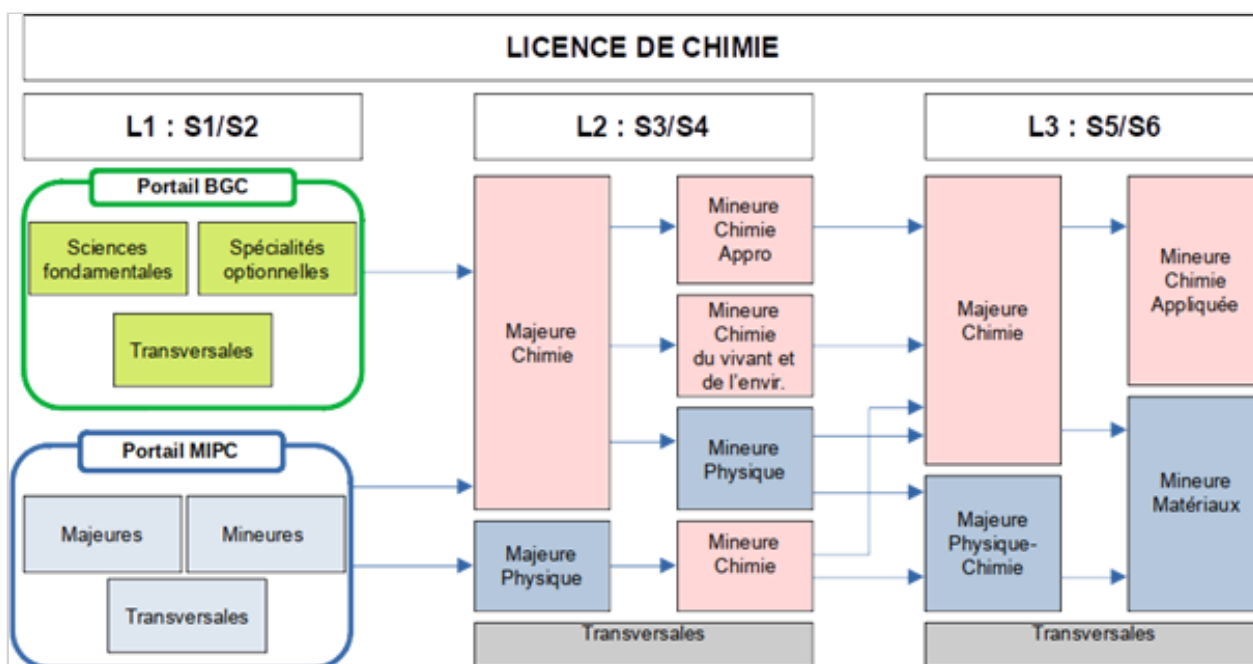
LICENCE DE CHIMIE

L1 : S1/S2

L2 : S3/S4

L3 : S5/S6

Portail BGC

Sciences fondamentales

Spécialités optionnelles

Transversales

Portail MIPC

Majeures

Mineures

Transversales

Majeure Chimie

Majeure Physique

Mineure Chimie Appro

Mineure Chimie du vivant et de l'envir.

Mineure Physique

Mineure Chimie

Transversales

Majeure Chimie

Majeure Physique-Chimie

Mineure Chimie Appliquée

Mineure Matériaux

Transversales